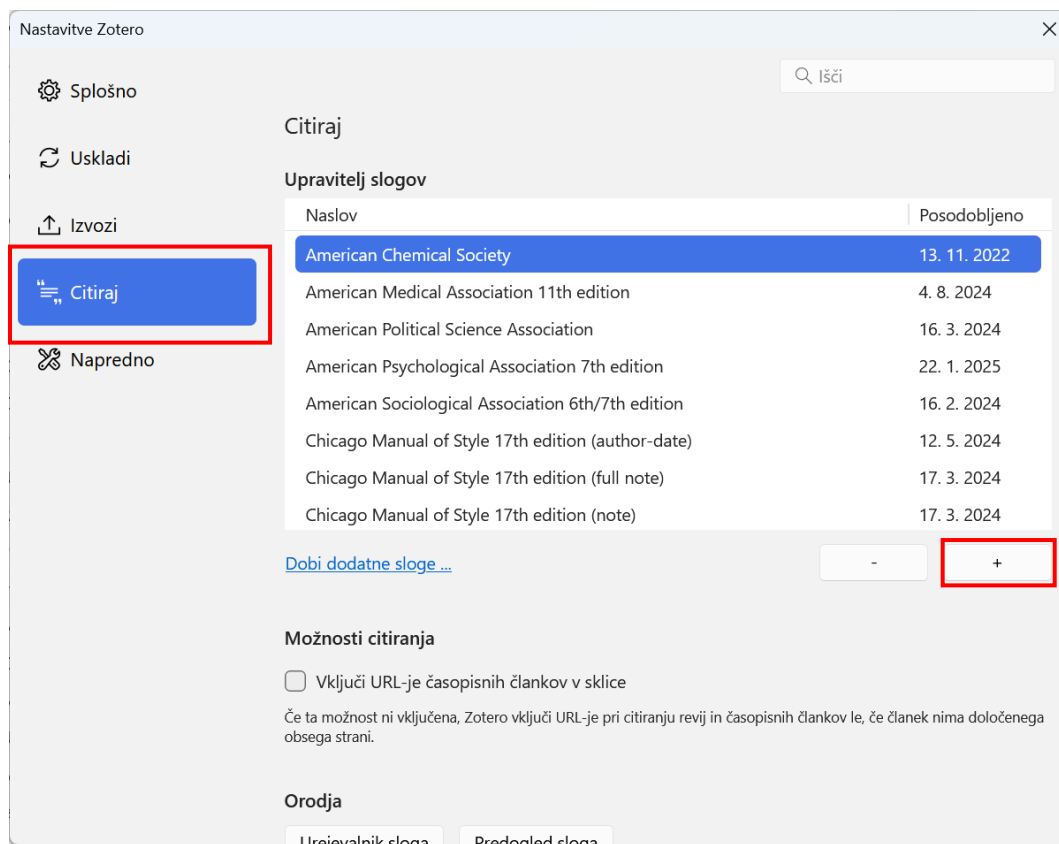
Nastavitve Zotero

Splošno

Uskladi

Izvozi

Citiraj

Napredno

Išči

Citiraj

Upravitelj slogov

| Naslov | Posodobljeno |
|---|---|
| American Chemical Society | 13. 11. 2022 |
| American Medical Association 11th edition | 4. 8. 2024 |
| American Political Science Association | 16. 3. 2024 |
| American Psychological Association 7th edition | 22. 1. 2025 |
| American Sociological Association 6th/7th edition | 16. 2. 2024 |
| Chicago Manual of Style 17th edition (author-date) | 12. 5. 2024 |
| Chicago Manual of Style 17th edition (full note) | 17. 3. 2024 |
| Chicago Manual of Style 17th edition (note) | 17. 3. 2024 |

Dobi dodatne sloge ...

-

+

Možnosti citiranja

Vključi URL-je časopisnih člankov v sklice

Če ta možnost ni vključena, Zotero vključi URL-je pri citiranju revij in časopisnih člankov le, če članek nima določenega obsega strani.

Orodja

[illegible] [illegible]